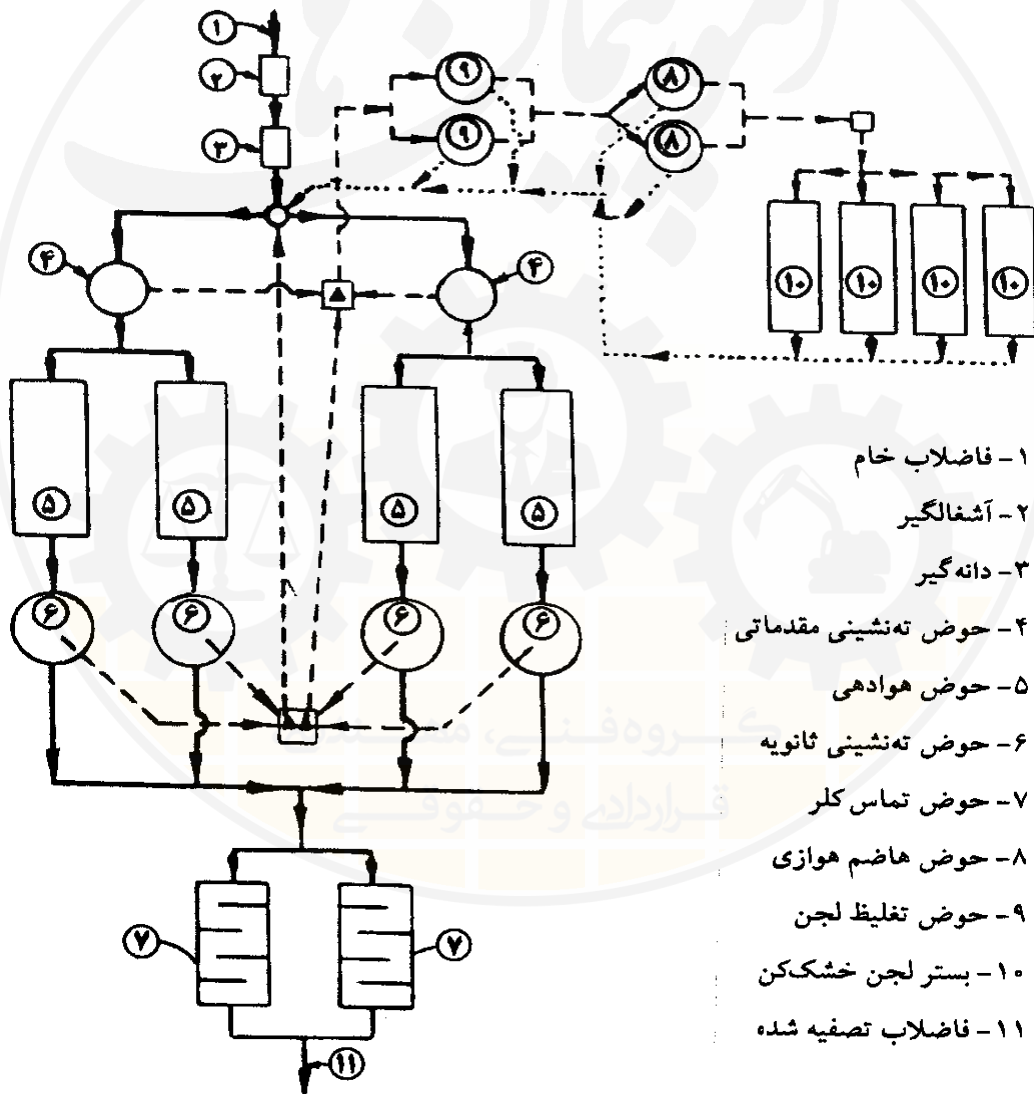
۱
۲
۳
۹
۹
۸
۸
۱۰
۱۰
۱۰
۱۰
۴
۴
۵
۵
۵
۵
۶
۶
۶
۶
۷
۷
۱۱

۱ – فاضلاب خام
۲ – آشغالگیر
۳ – دانه‌گیر
۴ – حوض ته‌نشینی مقدماتی
۵ – حوض هوادهی
۶ – حوض ته‌نشینی ثانویه
۷ – حوض تماس کلر
۸ – حوض هاضم هوازی
۹ – حوض تغلیظ لجن
۱۰ – بستر لجن خشک‌کن
۱۱ – فاضلاب تصفیه شده

گـــروه‌فـــنـــی، مـــهـــنـــدســـی
قـــراردادی و حـــقـــوقـــی